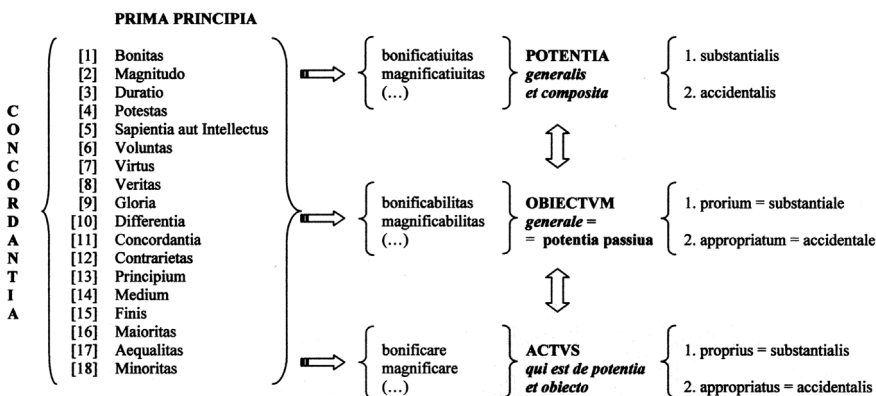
PRIMA PRINCIPIA

C O N C O R D A N T I A

[1] Bonitas
[2] Magnitudo
[3] Duratio
[4] Potestas
[5] Sapientia aut Intellectus
[6] Voluntas
[7] Virtus
[8] Veritas
[9] Gloria
[10] Differentia
[11] Concordantia
[12] Contrarietas
[13] Principium
[14] Medium
[15] Finis
[16] Maioritas
[17] Aequalitas
[18] Minoritas

bonificatiuitas
magnificatiuitas
(...)

**POTENTIA**
*generalis et composita*

1. substantialis
2. accidentalis

bonificabilitas
magnificabilitas
(...)

**OBIECTVM**
*generale* =
= **potentia passiua**

1. prorium = substantiale
2. appropriatum = accidentale

bonificare
magnificare
(...)

**ACTVS**
*qui est de potentia et obiecto*

1. proprius = substantialis
2. appropriatus = accidentalis